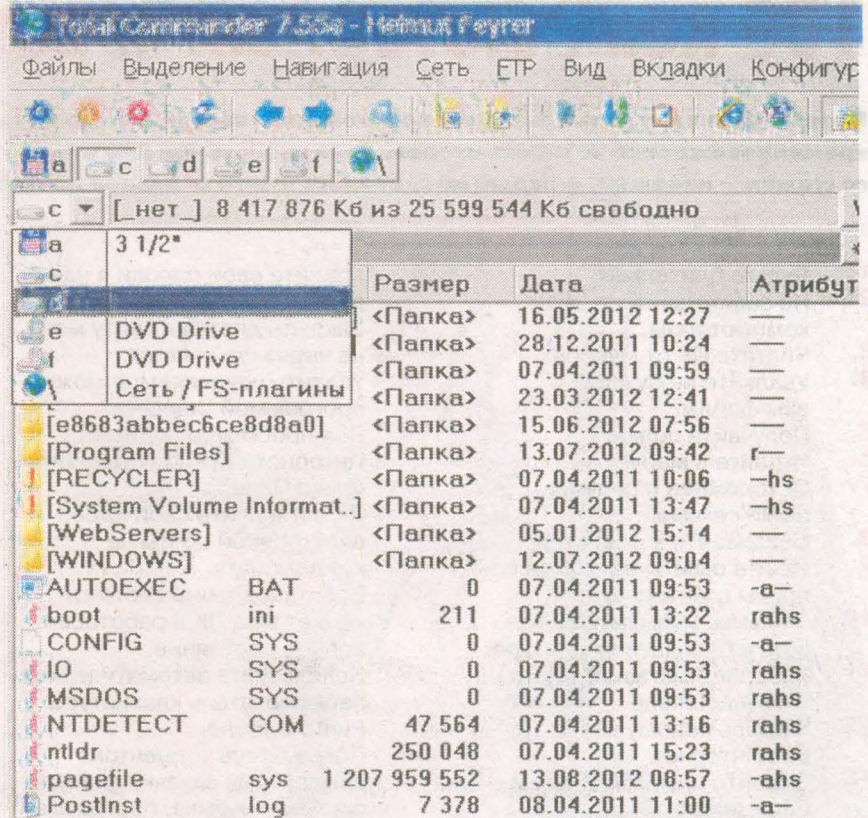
Total Commander 7.55a - Helmut Feyrer

Файлы Выделение Навигация Сеть FTP Вид Вкладки Конфигур

a c d e f \

c [_нет_] 8 417 876 Кб из 25 599 544 Кб свободно

| | |
|---|---|
| a | 3 1/2" |
| c | |
| d | |
| e | DVD Drive |
| f | DVD Drive |
| \ | Сеть / FS-плагины |

| Имя | Тип | Размер | Дата | Атрибут |
|---|---|---|---|---|
| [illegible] | | <Папка> | 16.05.2012 12:27 | —— |
| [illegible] | | <Папка> | 28.12.2011 10:24 | —— |
| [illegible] | | <Папка> | 07.04.2011 09:59 | —— |
| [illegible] | | <Папка> | 23.03.2012 12:41 | —— |
| [e8683abbec6ce8d8a0] | | <Папка> | 15.06.2012 07:56 | —— |
| [Program Files] | | <Папка> | 13.07.2012 09:42 | r— |
| [RECYCLER] | | <Папка> | 07.04.2011 10:06 | —hs |
| [System Volume Informat..] | | <Папка> | 07.04.2011 13:47 | —hs |
| [WebServers] | | <Папка> | 05.01.2012 15:14 | —— |
| [WINDOWS] | | <Папка> | 12.07.2012 09:04 | —— |
| AUTOEXEC | BAT | 0 | 07.04.2011 09:53 | -a— |
| boot | ini | 211 | 07.04.2011 13:22 | rahs |
| CONFIG | SYS | 0 | 07.04.2011 09:53 | -a— |
| IO | SYS | 0 | 07.04.2011 09:53 | rahs |
| MSDOS | SYS | 0 | 07.04.2011 09:53 | rahs |
| NTDETECT | COM | 47 564 | 07.04.2011 13:16 | rahs |
| ntldr | | 250 048 | 07.04.2011 15:23 | rahs |
| pagefile | sys | 1 207 959 552 | 13.08.2012 08:57 | -ahs |
| PostInst | log | 7 378 | 08.04.2011 11:00 | -a— |